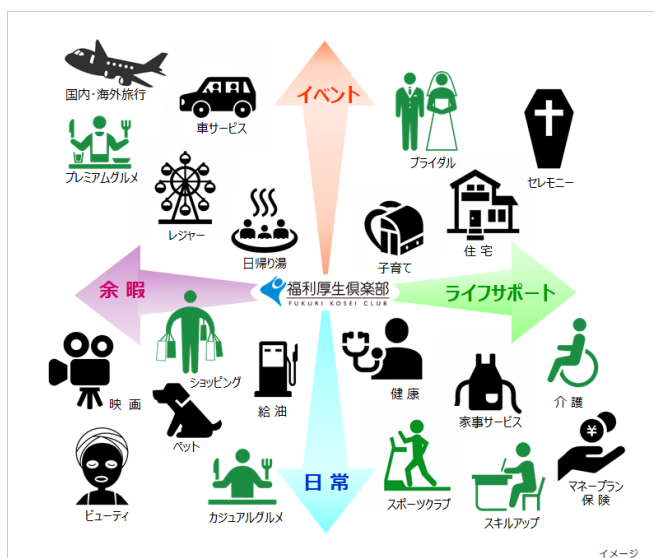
国内·海外旅行

車サービス

イベント

ブライダル

セレモニー

プレミアムグルメ

レジャー

日帰り湯

子育て

住宅

余暇

福利厚生倶楽部
FUKURI KOSEI CLUB

ライフサポート

映画

ショッピング

給油

健康

家事サービス

介護

ペット

マネープラン
保険

ビューティ

カジュアルグルメ

日常

スポーツクラブ

スキルアップ

イメージ